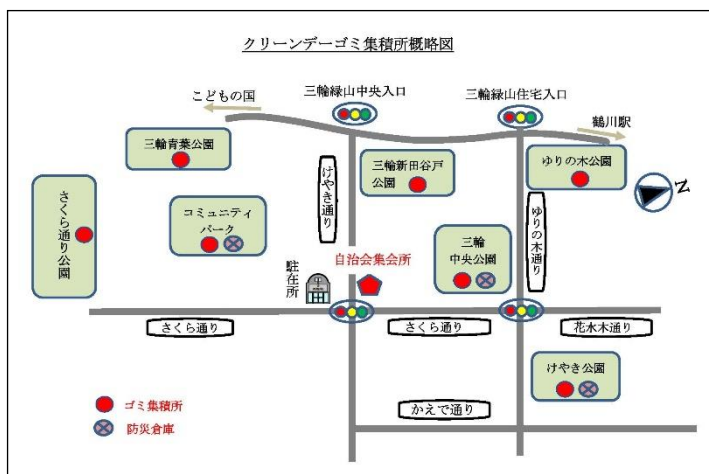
クリーンデーゴミ集積所概略図

こどもの国

三輪緑山中央入口

三輪緑山住宅入口

鶴川駅

三輪青葉公園

三輪新田谷戸公園

ゆりの木公園

N

けやき通り

さくら通り公園

コミュニティパーク

ゆりの木通り

三輪中央公園

駐在所

自治会集会所

さくら通り

さくら通り

花水木通り

けやき公園

かえで通り

ゴミ集積所

防災倉庫